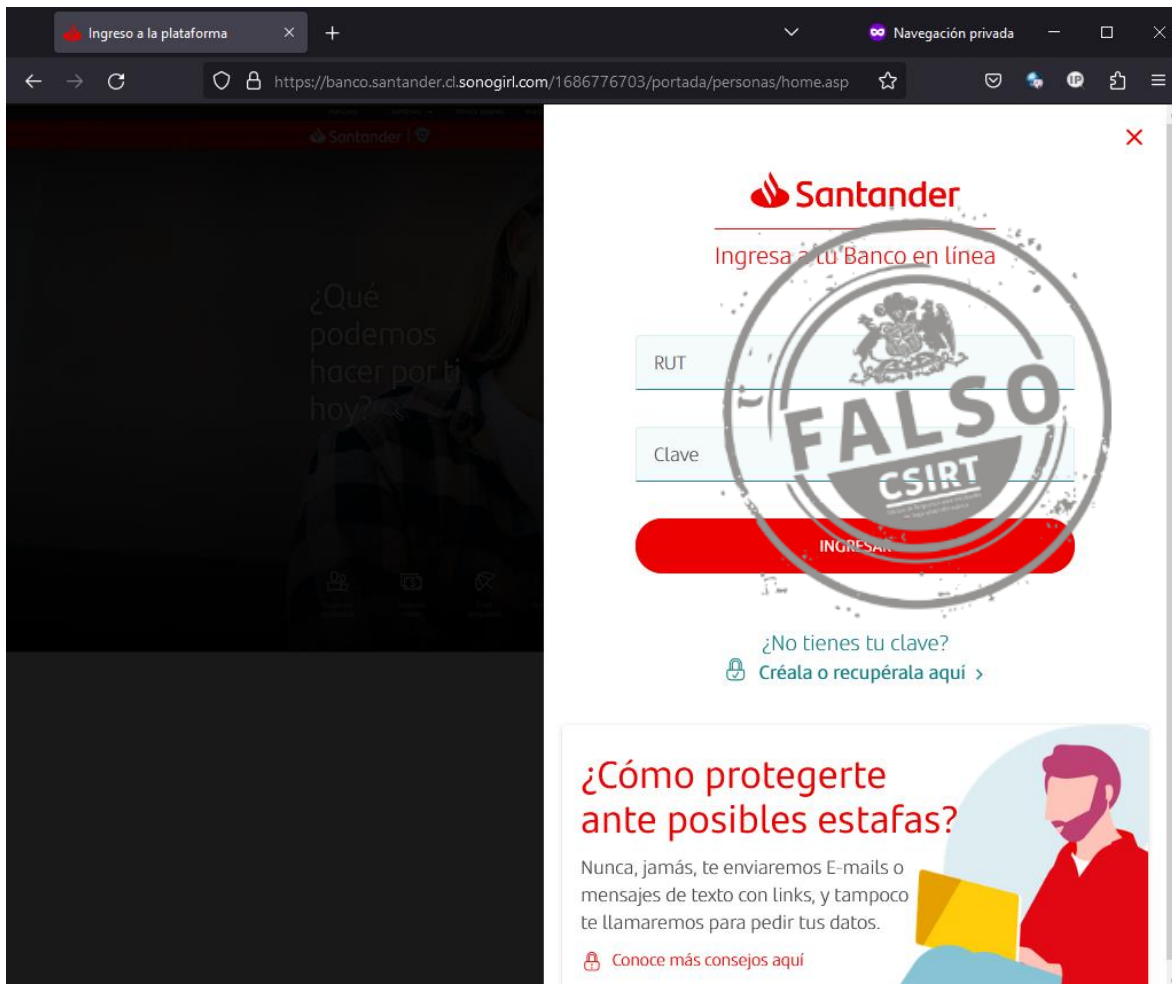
Ingreso a la plataforma ×
+
Navegación privada
https://banco.santander.cl.sonogirl.com/1686776703/portada/personas/home.asp

Santander

¿Qué podemos hacer por ti hoy?

×

Santander

Ingresa a tu Banco en línea

RUT

Clave

INGRESAR

FALSO
CSIRT

¿No tienes tu clave?
Créala o recupérala aquí >

¿Cómo protegerte ante posibles estafas?

Nunca, jamás, te enviaremos E-mails o mensajes de texto con links, y tampoco te llamaremos para pedir tus datos.

Conoce más consejos aquí